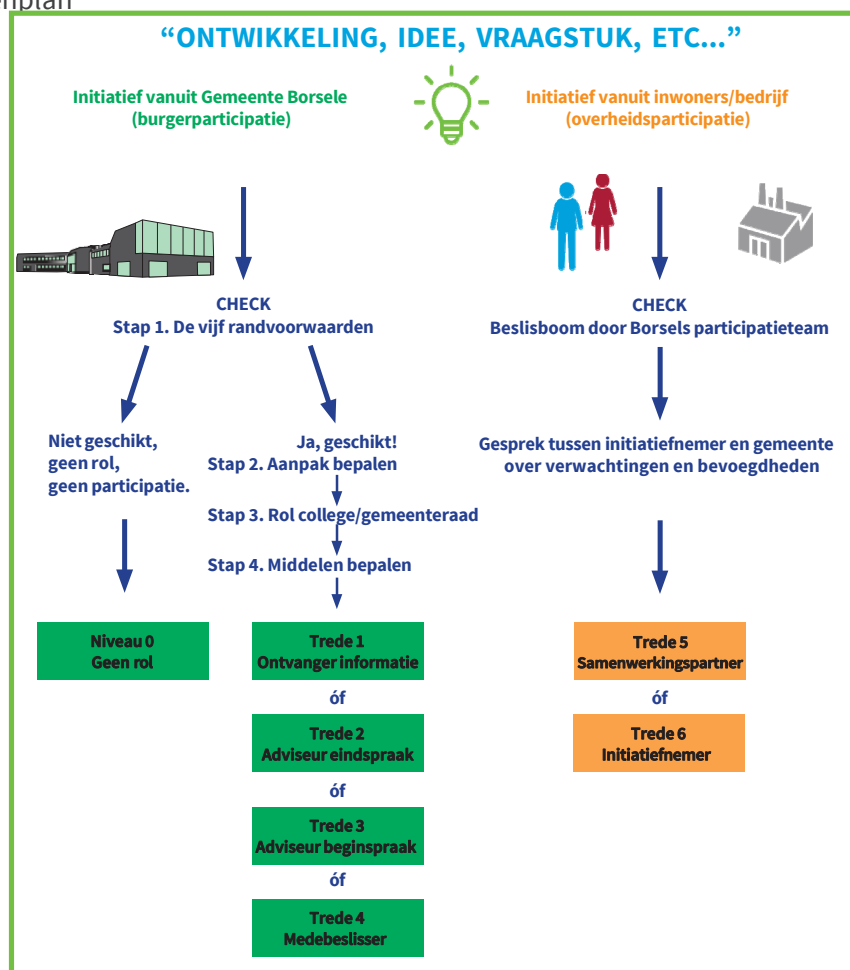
emplan

“ONTWIKKELING, IDEE, VRAAGSTUK, ETC...”

Initiatief vanuit Gemeente Borsele (burgerparticipatie)

Initiatief vanuit inwoners/bedrijf (overheidsparticipatie)

CHECK
Stap 1. De vijf randvoorwaarden

CHECK
Beslisboom door Borsels participatieteam

Niet geschikt, geen rol, geen participatie.

Ja, geschikt!
Stap 2. Aanpak bepalen

Stap 3. Rol college/gemeenteraad

Stap 4. Middelen bepalen

Gesprek tussen initiatiefnemer en gemeente over verwachtingen en bevoegdheden

Niveau 0
Geen rol

Trede 1
Ontvanger informatie

óf

Trede 2
Adviseur eindspraak

óf

Trede 3
Adviseur beginspraak

óf

Trede 4
Medebeslisser

Trede 5
Samenwerkingspartner

óf

Trede 6
Initiatiefnemer